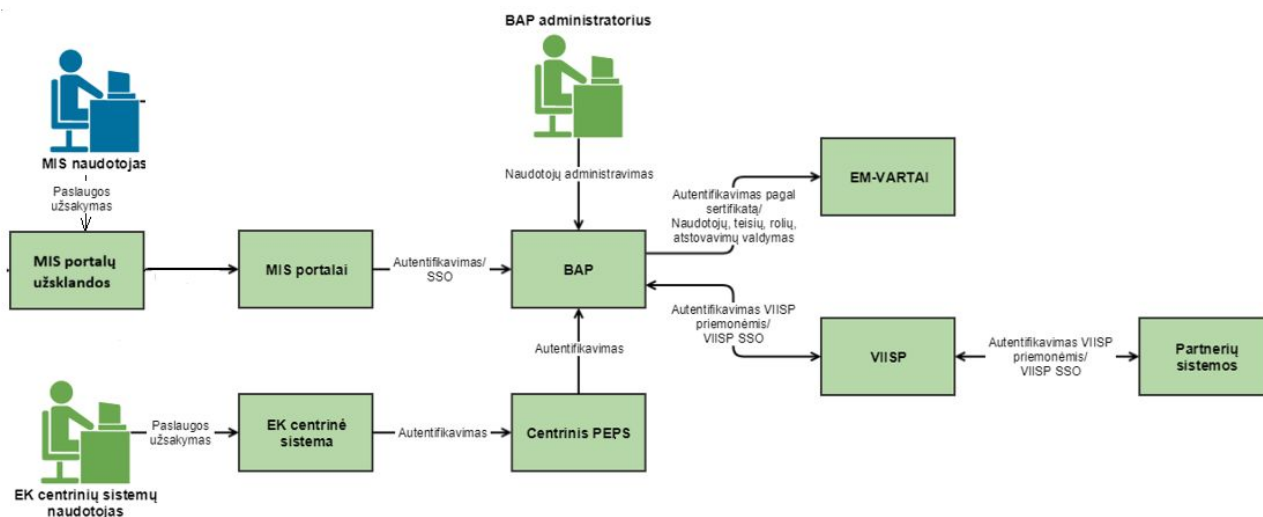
BAP administratorius

MIS naudotojas

Paslaugos užsakymas

Naudotojų administravimas

Autentifikavimas pagal sertifikatą/ Naudotojų, teisių, rolių, atstovavimų valdymas

EM-VARTAI

MIS portalų užsklandos

MIS portalai

Autentifikavimas/ SSO

BAP

Autentifikavimas VIISP priemonėmis/ VIISP SSO

Autentifikavimas

VIISP

Autentifikavimas VIISP priemonėmis/ VIISP SSO

Partnerių sistemos

Paslaugos užsakymas

EK centrinė sistema

Autentifikavimas

Centrinis PEPS

EK centrinių sistemų naudotojas